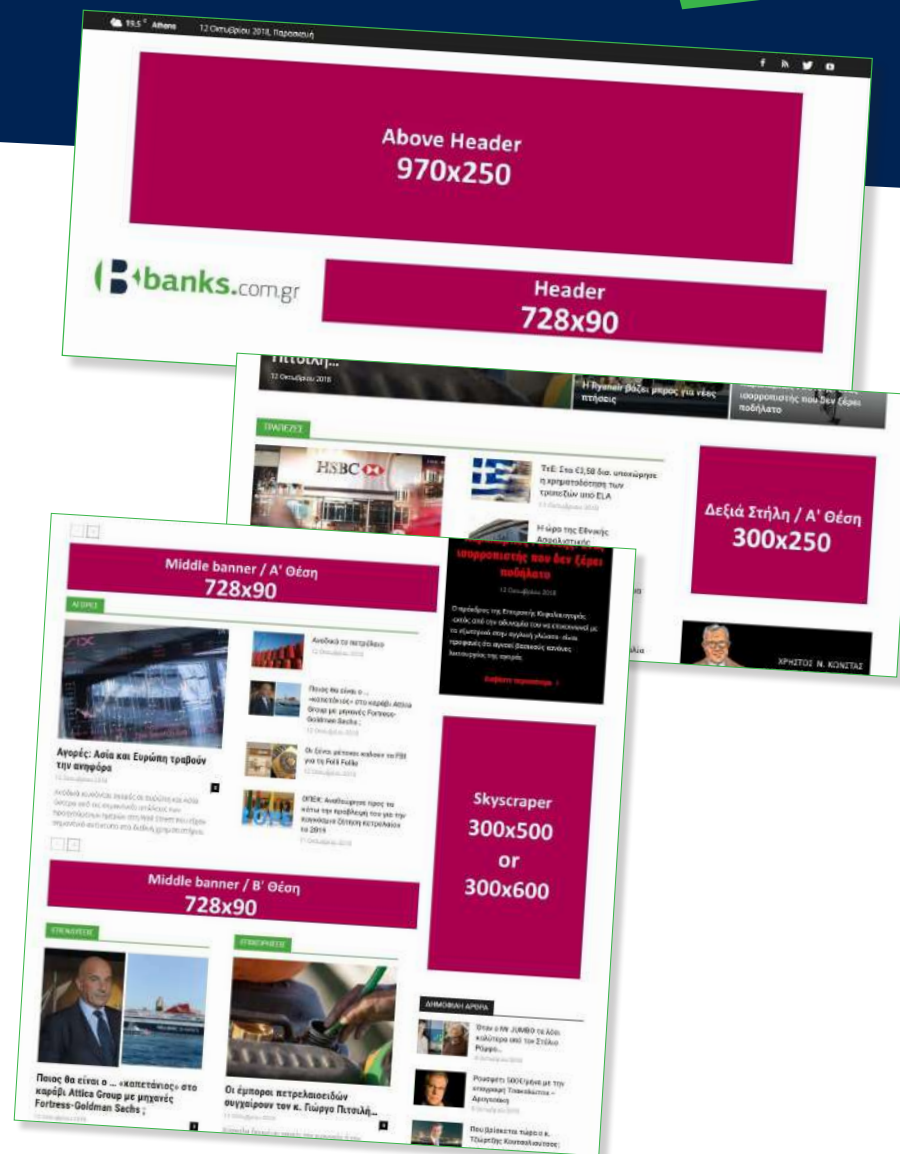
19.5° Athens 12 Οκτωβρίου 2018, Παρασκευή

Above Header
970x250

banks.com.gr

Header
728x90

12 Οκτωβρίου 2018

Η Ryanair βάζει μπρος για νέες πτήσεις

ισορροπιστής που δεν ξέρει ποδήλατο

ΤΡΑΠΕΖΕΣ

HSBC

ΤτΕ: Στα €3,58 δισ. υποχώρησε η χρηματοδότηση των τραπεζών από ELA

12 Οκτωβρίου 2018

Η ώρα της Εθνικής Ασφαλιστικής

Δεξιά Στήλη / Α' Θέση
300x250

ισορροπιστής που δεν ξέρει ποδήλατο

12 Οκτωβρίου 2018

Ο πρόεδρος της Επιτροπής Κεφαλαιαγοράς, -εκτός από την αδυναμία του να επικοινωνεί με τα σύγχρονα στην αγγλική γλώσσα- είναι προφανές ότι αγνοεί βασικούς κανόνες λειτουργίας της αγοράς.

Διαβάστε περισσότερα

ΧΡΗΣΤΟΣ Ν. ΚΩΝΣΤΑΣ

Middle banner / Α' Θέση
728x90

ΑΓΟΡΕΣ

Αγορές: Ασία και Ευρώπη τραβούν την ανηφόρα

12 Οκτωβρίου 2018

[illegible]

Ανεβαίνει το πετρέλαιο

12 Οκτωβρίου 2018

Ποιος θα είναι ο ... «καπετάνιος» στο καράβι Attica Group με μηχανές Fortress-Goldman Sachs ;

12 Οκτωβρίου 2018

Οι ξένοι μέτοχοι καλούν το ΡΙΙ για τη Folli Follie

12 Οκτωβρίου 2018

ΟΠΕΚ: Αναθεώρησε προς τα κάτω την πρόβλεψη του για την κατανάλωση ζήτηση πετρελαίου το 2019

11 Οκτωβρίου 2018

Skyscraper
300x500
or
300x600

Middle banner / Β' Θέση
728x90

ΕΠΙΧΕΙΡΗΣΕΙΣ

ΕΠΙΧΕΙΡΗΣΕΙΣ

Ποιος θα είναι ο ... «καπετάνιος» στο καράβι Attica Group με μηχανές Fortress-Goldman Sachs ;

12 Οκτωβρίου 2018

Οι έμποροι πετρελαιοειδών συγχαίρουν τον κ. Γιώργο Πιτσιλή...

12 Οκτωβρίου 2018

ΔΗΜΟΦΙΛΗ ΑΡΘΡΑ

Όταν ο Mr JUMBO τα λέει καλύτερα από τον Στέλιο Ράμφο...

Ρουσφέτι 500€/μήνα με την υπογραφή Τσακαλώτου – Αρχιτεκτονική

Πού βρίσκεται τώρα ο κ. Τζώρτζης Κοντογιώργος;